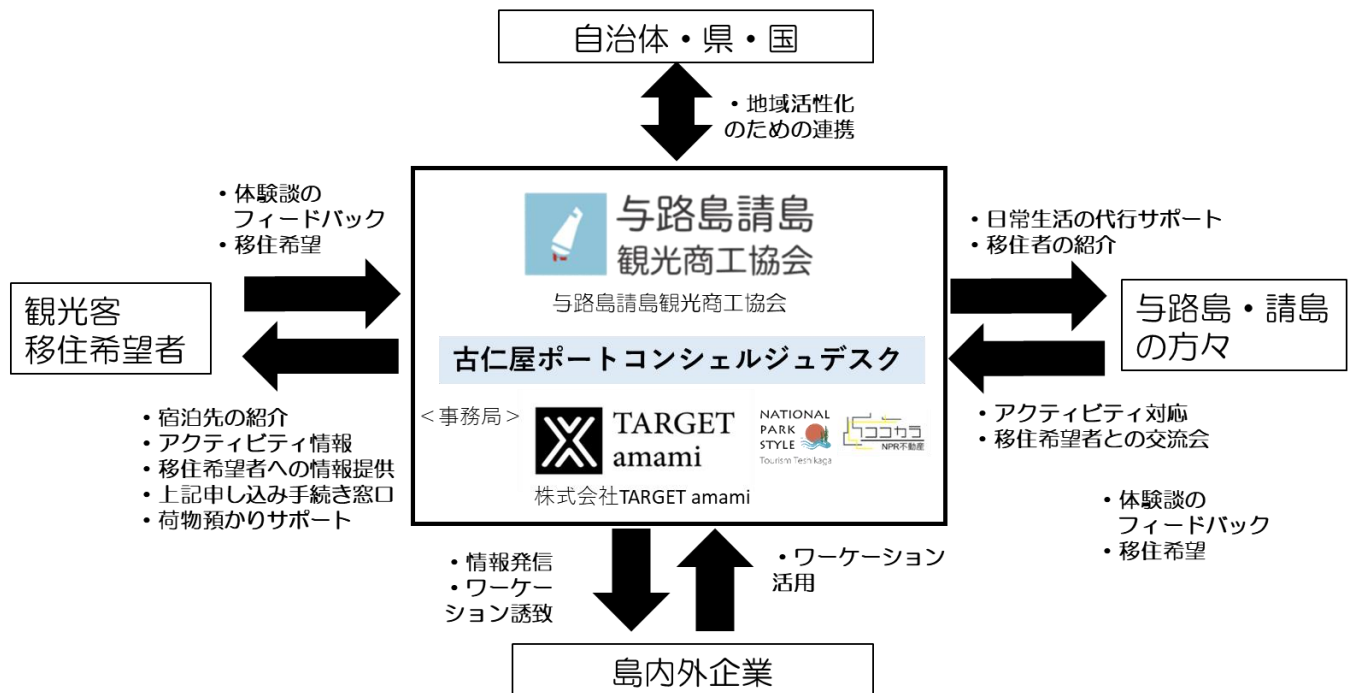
自治体・県・国

・地域活性化
のための連携

・体験談の
フィードバック
・移住希望

観光客
移住希望者

与路島請島
観光商工協会
与路島請島観光商工協会

古仁屋ポートコンシェルジュデスク

＜事務局＞
TARGET
amami
株式会社TARGET amami

NATIONAL PARK STYLE
Tourism Tesikaga

ココカラ
NPR不動産

・日常生活の代行サポート
・移住者の紹介

与路島・請島
の方々

・宿泊先の紹介
・アクティビティ情報
・移住希望者への情報提供
・上記申し込み手続き窓口
・荷物預かりサポート

・アクティビティ対応
・移住希望者との交流会

・体験談の
フィードバック
・移住希望

・情報発信
・ワーケー
ション誘致

・ワーケーション
活用

島内外企業